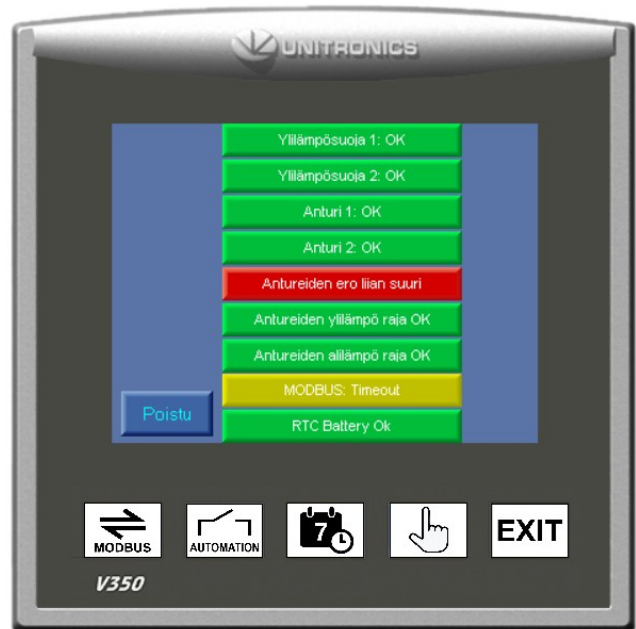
UNITRONICS

Ylilämpösuoja 1: OK

Ylilämpösuoja 2: OK

Anturi 1: OK

Anturi 2: OK

Antureiden ero liian suuri

Antureiden ylilämpö raja OK

Antureiden alilämpö raja OK

MODBUS: Timeout

Poistu

RTC Battery Ok

MODBUS

AUTOMATION

7

EXIT

V350